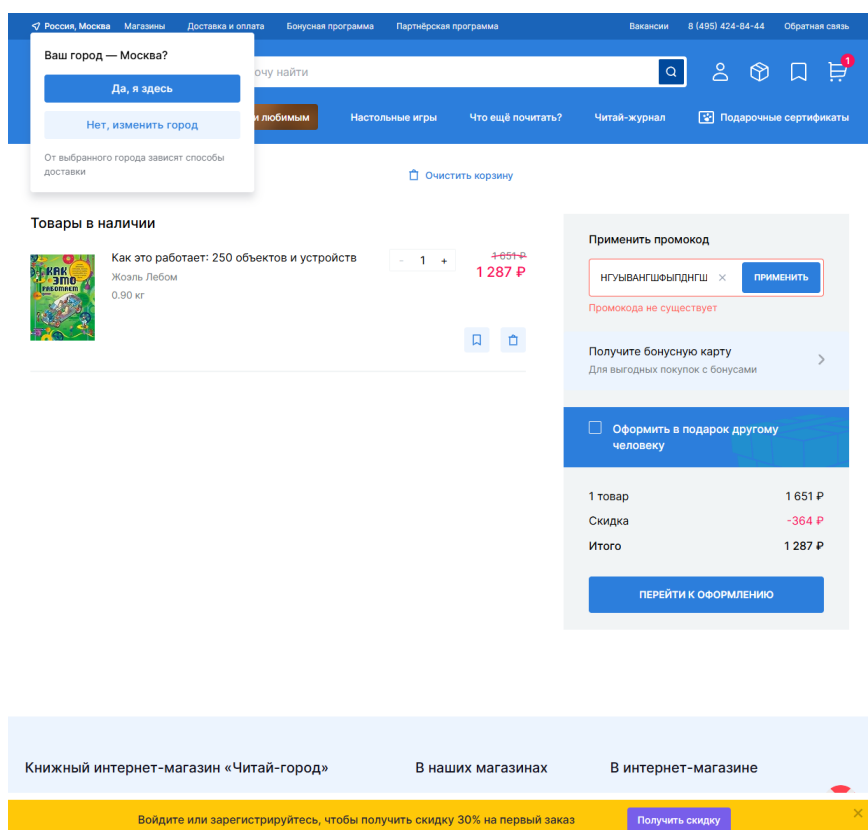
Россия, Москва Магазины Доставка и оплата Бонусная программа Партнёрская программа Вакансии 8 (495) 424-84-44 Обратная связь

Ваш город — Москва?

Да, я здесь

Нет, изменить город

От выбранного города зависят способы доставки

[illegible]чу найти

1

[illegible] любимым Настольные игры Что ещё почитать? Читай-журнал Подарочные сертификаты

Очистить корзину

Товары в наличии

Как это работает: 250 объектов и устройств
Жоэль Лебом
0.90 кг

- 1 +

1 651 ₽
1 287 ₽

Применить промокод

НГУЫВАНГШФЫПДНГШ × ПРИМЕНИТЬ

Промокода не существует

Получите бонусную карту
Для выгодных покупок с бонусами

Оформить в подарок другому человеку

| 1 товар | 1 651 ₽ |
|---|---|
| Скидка | -364 ₽ |
| Итого | 1 287 ₽ |

ПЕРЕЙТИ К ОФОРМЛЕНИЮ

Книжный интернет-магазин «Читай-город» В наших магазинах В интернет-магазине

Войдите или зарегистрируйтесь, чтобы получить скидку 30% на первый заказ Получить скидку